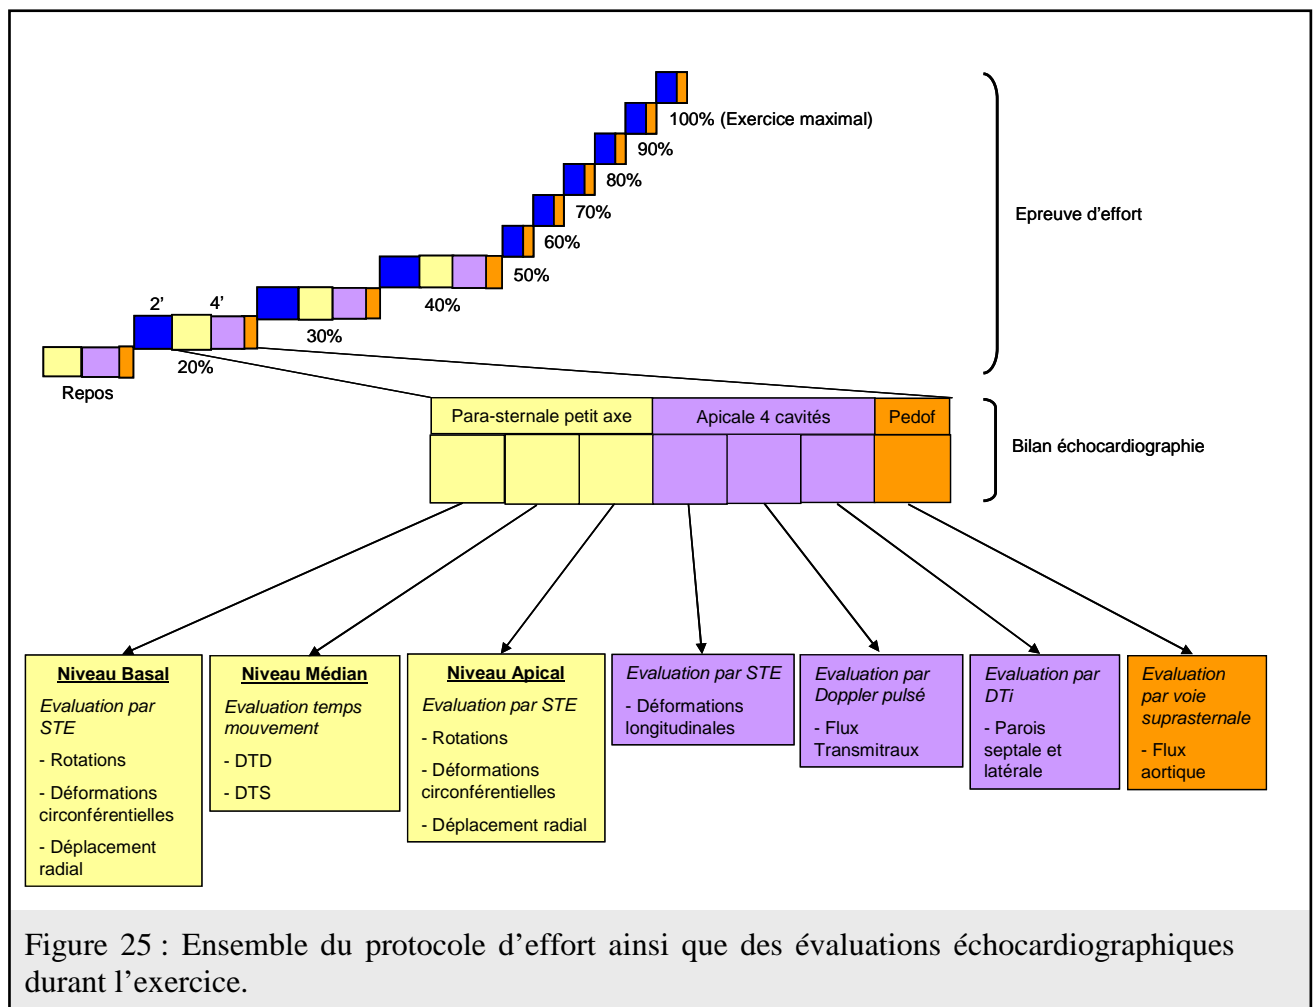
100% (Exercice maximal)
90%
80%
70%
60%
50%
40%
30%
2'
4'
20%
Repos

Epreuve d'effort

| Para-sternale petit axe | Apicale 4 cavités | Pedof |
|---|---|---|

Bilan échocardiographie

**Niveau Basal**
*Evaluation par STE*
- Rotations
- Déformations circonférentielles
- Déplacement radial

**Niveau Médian**
*Evaluation temps mouvement*
- DTD
- DTS

**Niveau Apical**
*Evaluation par STE*
- Rotations
- Déformations circonférentielles
- Déplacement radial

*Evaluation par STE*
- Déformations longitudinales

*Evaluation par Doppler pulsé*
- Flux Transmitraux

*Evaluation par DTi*
- Parois septale et latérale

*Evaluation par voie suprasternale*
- Flux aortique

Figure 25 : Ensemble du protocole d'effort ainsi que des évaluations échocardiographiques durant l'exercice.